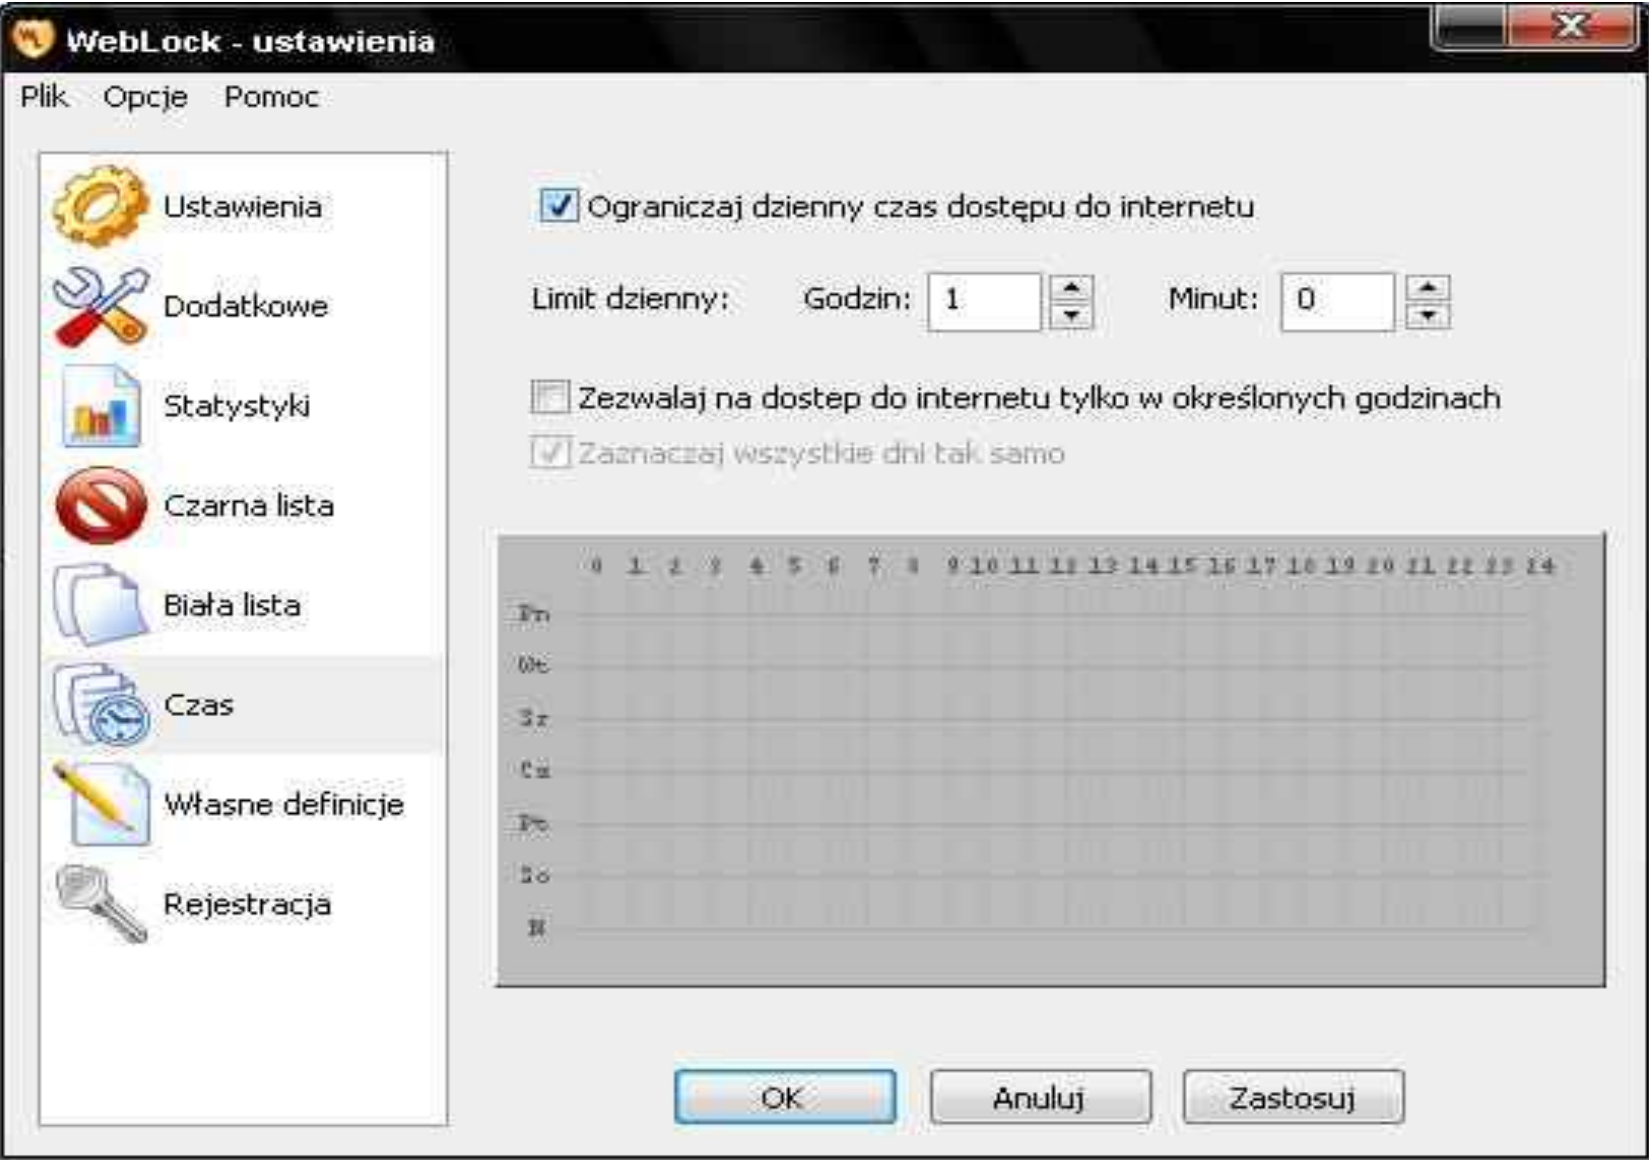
WebLock - ustawienia

Plik Opcje Pomoc

Ustawienia

Dodatkowe

Statystyki

Czarna lista

Biała lista

Czas

Własne definicje

Rejestracja

Ograniczaj dzienny czas dostępu do internetu

Limit dzienny: Godzin: 1 Minut: 0

Zezwalaj na dostep do internetu tylko w określonych godzinach

Zaznaczaj wszystkie dni tak samo

0 1 2 3 4 5 6 7 8 9 10 11 12 13 14 15 16 17 18 19 20 21 22 23 24

Pn
Wt
Śr
Cz
Pt
So
N

OK Anuluj Zastosuj